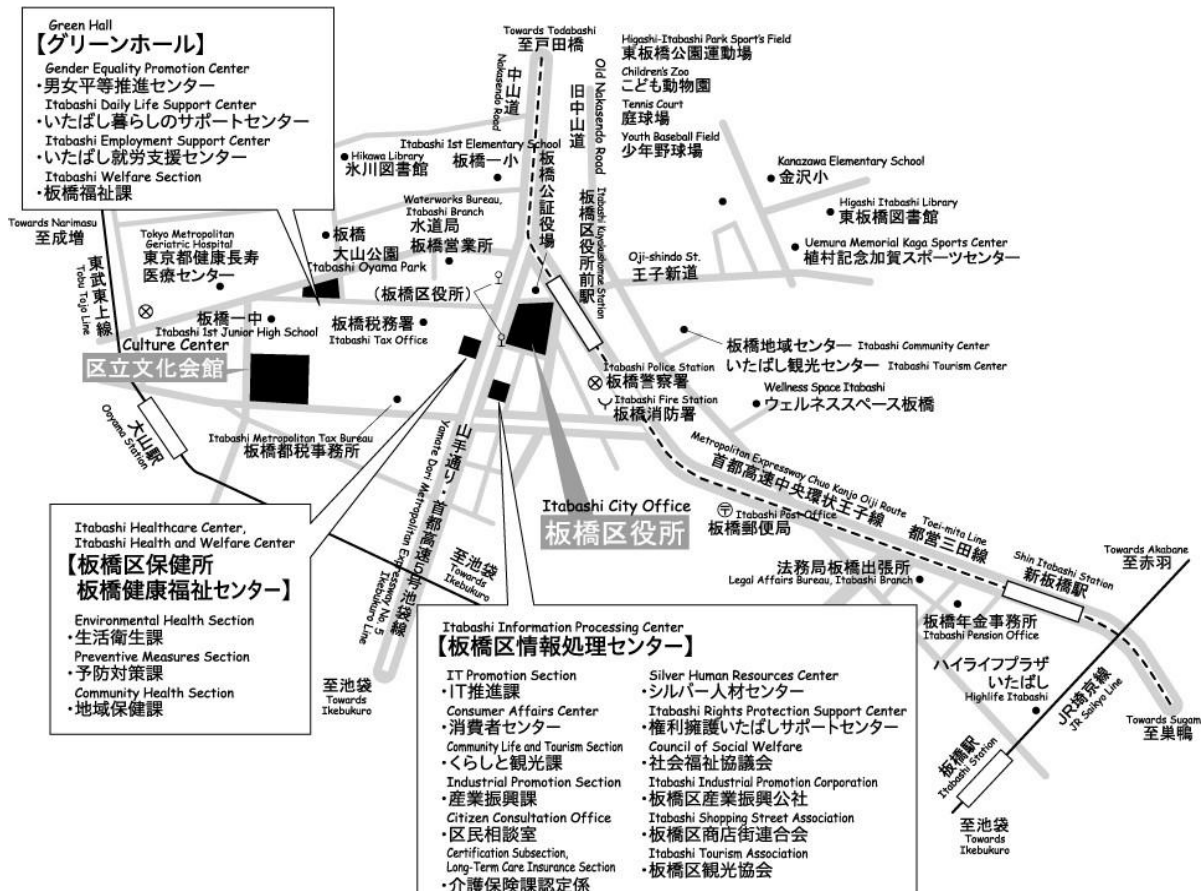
Green Hall
【グリーンホール】
Gender Equality Promotion Center
・男女平等推進センター
Itabashi Daily Life Support Center
・いたばし暮らしのサポートセンター
Itabashi Employment Support Center
・いたばし就労支援センター
Itabashi Welfare Section
・板橋福祉課

Towards Todabashi
至戸田橋
中山道
Nakasendo Road
旧中山道
Old Nakasendo Road

Higashi-Itabashi Park Sport's Field
東板橋公園運動場
Children's Zoo
こども動物園
Tennis Court
庭球場
Youth Baseball Field
少年野球場

Kanazawa Elementary School
金沢小
Higashi Itabashi Library
東板橋図書館
Uemura Memorial Kaga Sports Center
植村記念加賀スポーツセンター

Itabashi 1st Elementary School
板橋一小
Hikawa Library
氷川図書館
板橋公証役場
板橋区役所前駅
Itabashi Kuyakushomae Station

Towards Narimasu
至成増
Tokyo Metropolitan Geriatric Hospital
東京都健康長寿医療センター
板橋
大山公園
Itabashi Oyama Park
Waterworks Bureau, Itabashi Branch
水道局
板橋営業所
Oji-shindo St.
王子新道
東武東上線
Tobu Tojo Line
(板橋区役所)
板橋一中
Itabashi 1st Junior High School
板橋税務署
Itabashi Tax Office
Culture Center
区立文化会館
板橋地域センター Itabashi Community Center
いたばし観光センター Itabashi Tourism Center
Itabashi Police Station
板橋警察署
Itabashi Fire Station
板橋消防署
Wellness Space Itabashi
ウェルネススペース板橋
大山駅
Oyama Station
Itabashi Metropolitan Tax Bureau
板橋都税事務所
山手通り・首都高速5号池袋線
Yamate Dori Metropolitan Expressway No. 5 Ikebukuro Line
Metropolitan Expressway Chuo Kanjo Oji Route
首都高速中央環状王子線
Toei-mita Line
都営三田線
Itabashi City Office
板橋区役所
Itabashi Post Office
板橋郵便局

Itabashi Healthcare Center, Itabashi Health and Welfare Center
【板橋区保健所
板橋健康福祉センター】
Environmental Health Section
・生活衛生課
Preventive Measures Section
・予防対策課
Community Health Section
・地域保健課

至池袋
Towards Ikebukuro
至池袋
Towards Ikebukuro

法務局板橋出張所
Legal Affairs Bureau, Itabashi Branch
Shin Itabashi Station
新板橋駅
Towards Akabane
至赤羽
板橋年金事務所
Itabashi Pension Office
ハイライフプラザいたばし
Highlife Itabashi
JR埼京線
JR Saikyo Line
Towards Sugamo
至巣鴨
板橋駅
Itabashi Station
至池袋
Towards Ikebukuro

Itabashi Information Processing Center
【板橋区情報処理センター】
IT Promotion Section
・IT推進課
Consumer Affairs Center
・消費者センター
Community Life and Tourism Section
・くらしと観光課
Industrial Promotion Section
・産業振興課
Citizen Consultation Office
・区民相談室
Certification Subsection, Long-Term Care Insurance Section
・介護保険課認定係
Silver Human Resources Center
・シルバー人材センター
Itabashi Rights Protection Support Center
・権利擁護いたばしサポートセンター
Council of Social Welfare
・社会福祉協議会
Itabashi Industrial Promotion Corporation
・板橋区産業振興公社
Itabashi Shopping Street Association
・板橋区商店街連合会
Itabashi Tourism Association
・板橋区観光協会